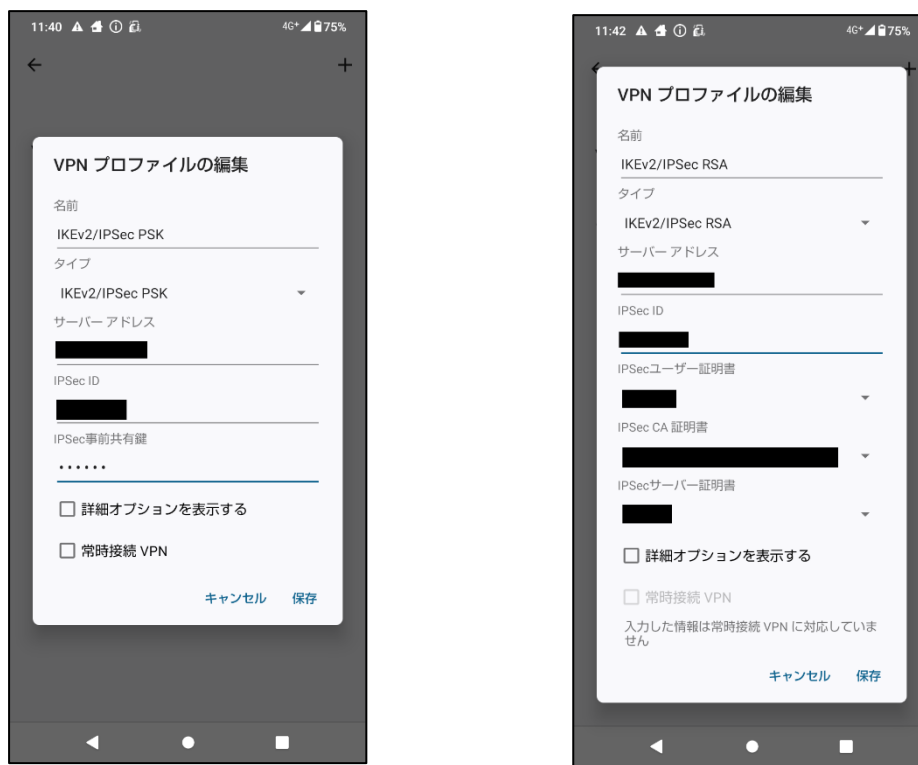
11:40 4G+ 75%

VPN プロファイルの編集

名前

IKEv2/IPSec PSK

タイプ

IKEv2/IPSec PSK

サーバー アドレス

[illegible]

IPSec ID

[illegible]

IPSec事前共有鍵

••••••

詳細オプションを表示する

常時接続 VPN

キャンセル 保存

11:42 4G+ 75%

VPN プロファイルの編集

名前

IKEv2/IPSec RSA

タイプ

IKEv2/IPSec RSA

サーバー アドレス

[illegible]

IPSec ID

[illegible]

IPSecユーザー証明書

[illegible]

IPSec CA 証明書

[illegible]

IPSecサーバー証明書

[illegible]

詳細オプションを表示する

常時接続 VPN

入力した情報は常時接続 VPN に対応していません

キャンセル 保存